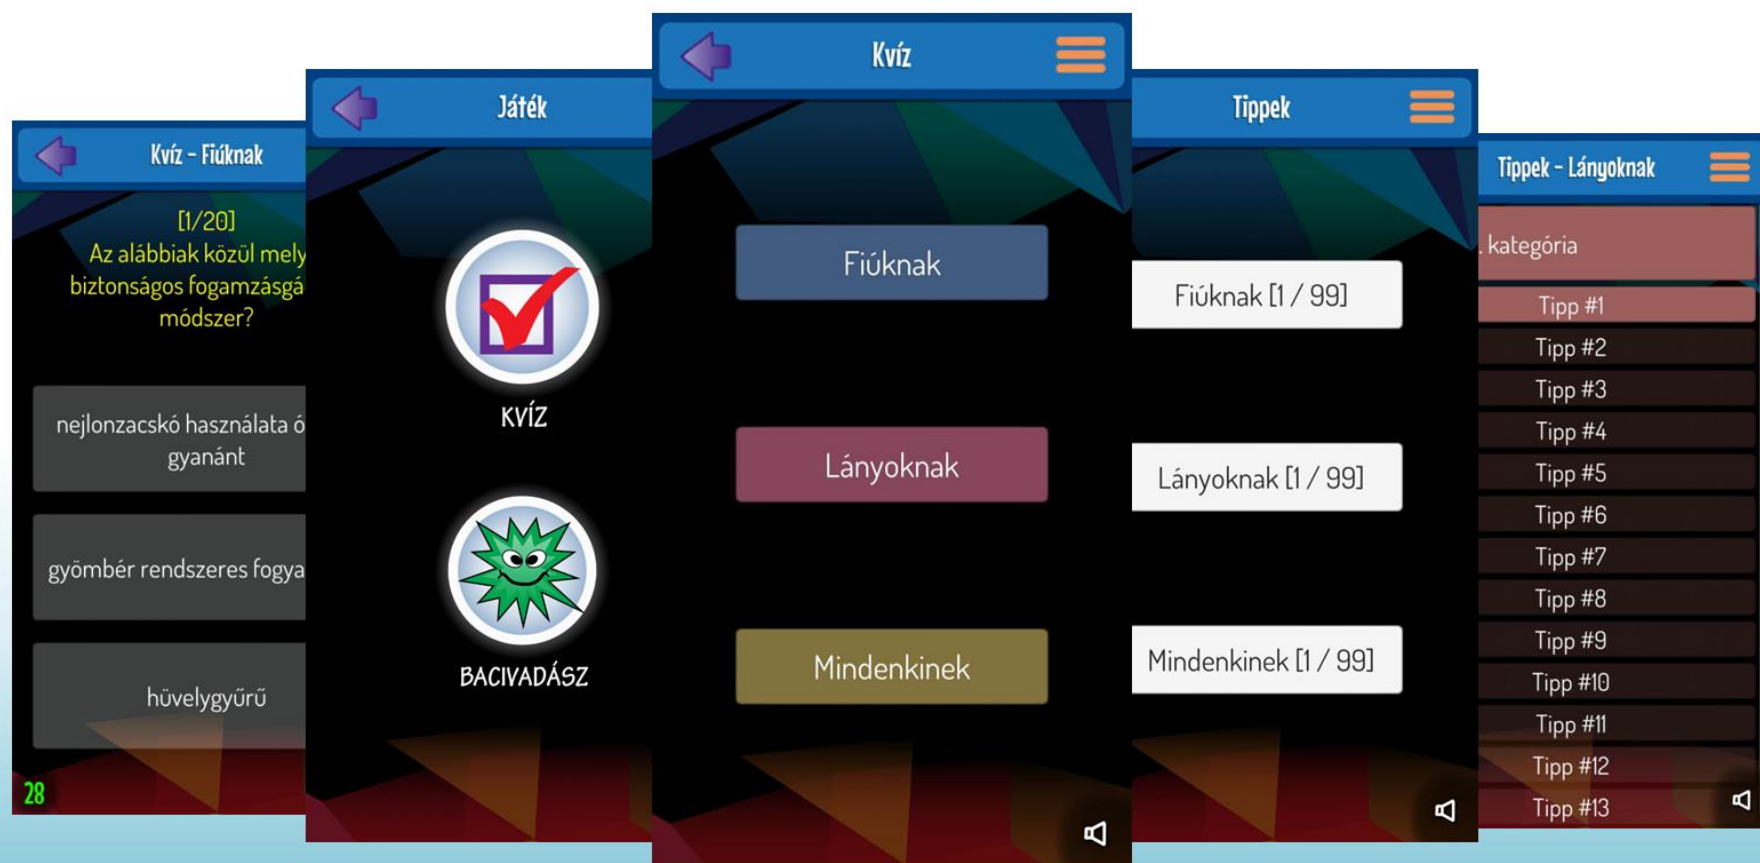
Kvíz - Fiúknak

[1/20]
Az alábbiak közül mely
biztonságos fogamzásgá
módszer?

nejlonzacskó használata ó
gyanánt

gyömbér rendszeres fogya

hüvelygyűrű

28

Játék

KVÍZ

BACIVADÁSZ

Kvíz

Fiúknak

Lányoknak

Mindenkinek

Tippek

Fiúknak [1 / 99]

Lányoknak [1 / 99]

Mindenkinek [1 / 99]

Tippek - Lányoknak

. kategória

Tipp #1
Tipp #2
Tipp #3
Tipp #4
Tipp #5
Tipp #6
Tipp #7
Tipp #8
Tipp #9
Tipp #10
Tipp #11
Tipp #12
Tipp #13